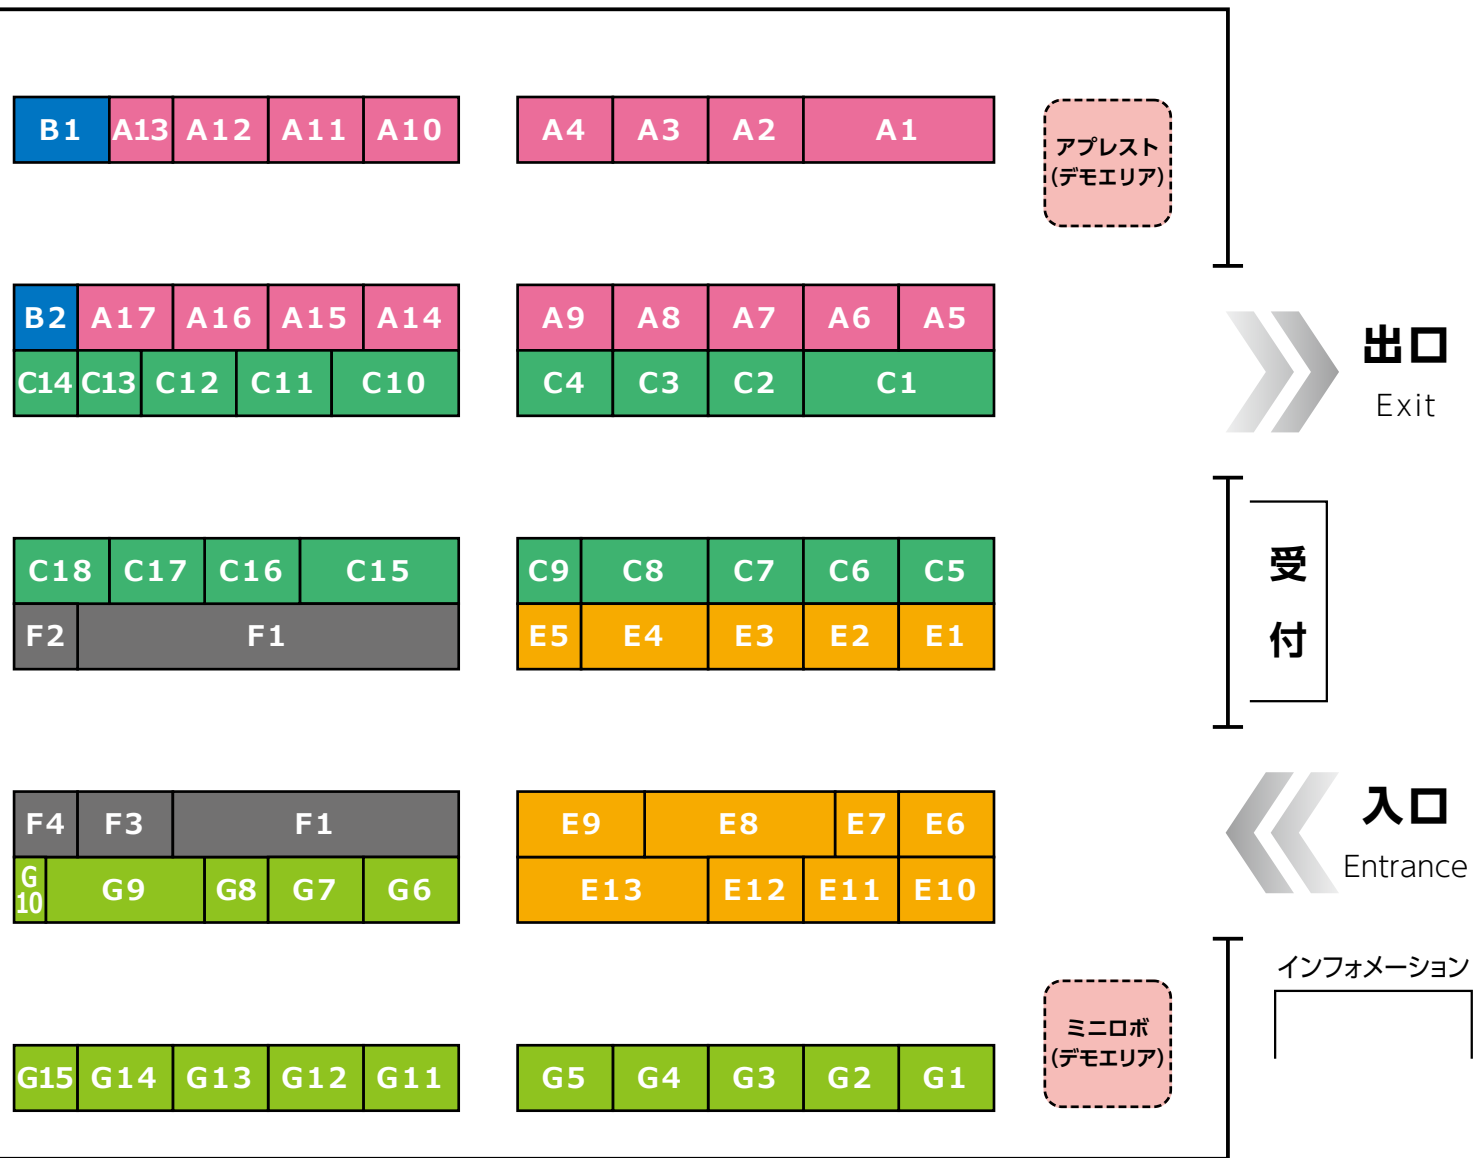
B1 A13 A12 A11 A10

A4 A3 A2 A1

アプレスト
(デモエリア)

B2 A17 A16 A15 A14
C14 C13 C12 C11 C10

A9 A8 A7 A6 A5
C4 C3 C2 C1

出口
Exit

C18 C17 C16 C15
F2 F1

C9 C8 C7 C6 C5
E5 E4 E3 E2 E1

受付

F4 F3 F1
G10 G9 G8 G7 G6

E9 E8 E7 E6
E13 E12 E11 E10

入口
Entrance

インフォメーション

G15 G14 G13 G12 G11

G5 G4 G3 G2 G1

ミニロボ
(デモエリア)